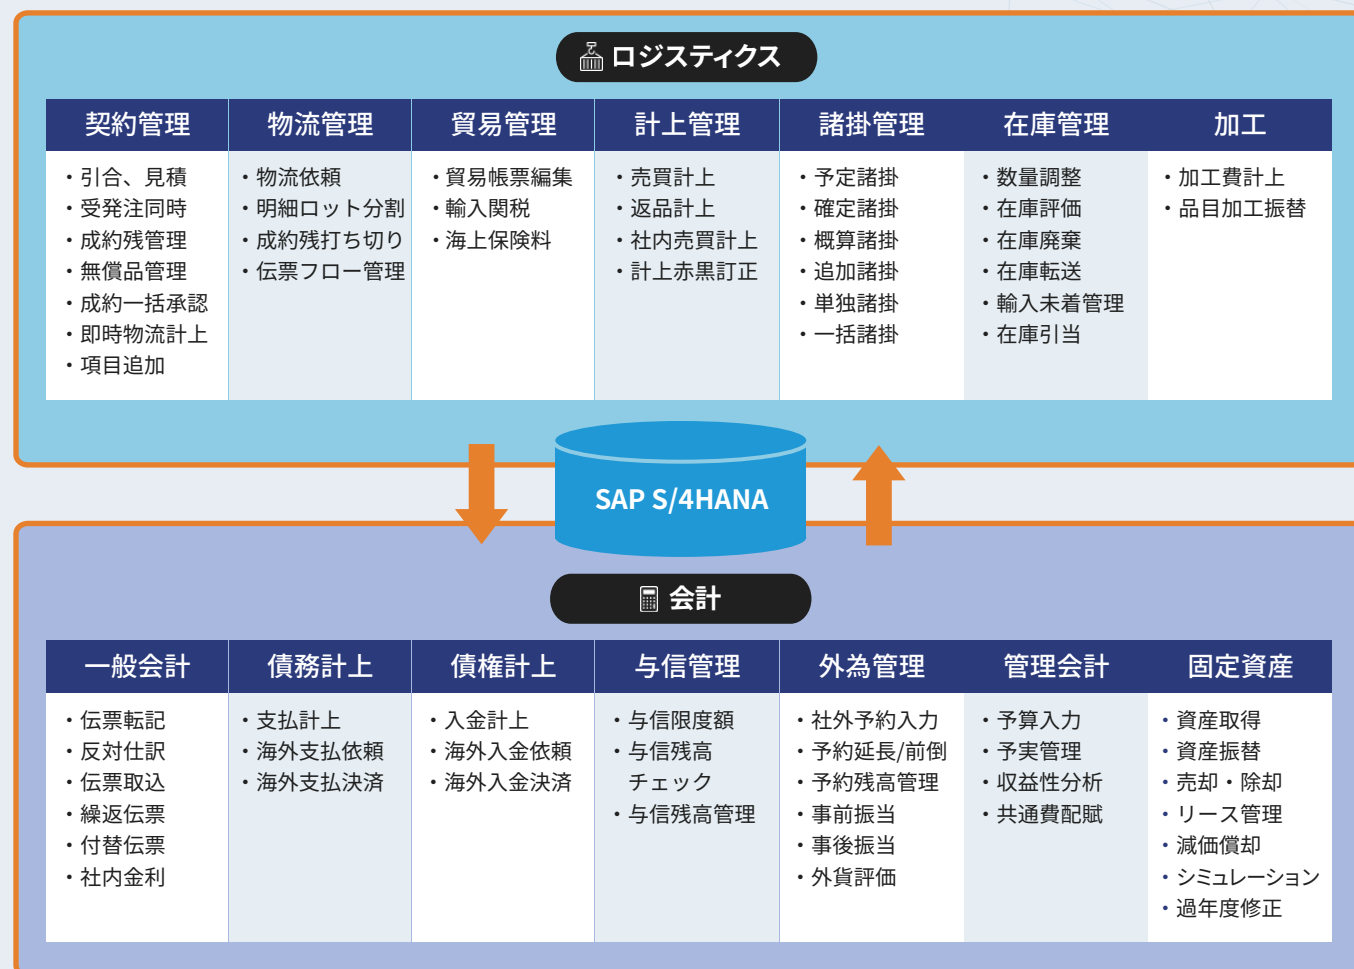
ロジスティクス

| 契約管理 | 物流管理 | 貿易管理 | 計上管理 | 諸掛管理 | 在庫管理 | 加工 |
|---|---|---|---|---|---|---|
| ・引合、見積<br>・受発注同時<br>・成約残管理<br>・無償品管理<br>・成約一括承認<br>・即時物流計上<br>・項目追加 | ・物流依頼<br>・明細ロット分割<br>・成約残打ち切り<br>・伝票フロー管理 | ・貿易帳票編集<br>・輸入関税<br>・海上保険料 | ・売買計上<br>・返品計上<br>・社内売買計上<br>・計上赤黒訂正 | ・予定諸掛<br>・確定諸掛<br>・概算諸掛<br>・追加諸掛<br>・単独諸掛<br>・一括諸掛 | ・数量調整<br>・在庫評価<br>・在庫廃棄<br>・在庫転送<br>・輸入未着管理<br>・在庫引当 | ・加工費計上<br>・品目加工振替 |

SAP S/4HANA

会計

| 一般会計 | 債務計上 | 債権計上 | 与信管理 | 外為管理 | 管理会計 | 固定資産 |
|---|---|---|---|---|---|---|
| ・伝票転記<br>・反対仕訳<br>・伝票取込<br>・繰返伝票<br>・付替伝票<br>・社内金利 | ・支払計上<br>・海外支払依頼<br>・海外支払決済 | ・入金計上<br>・海外入金依頼<br>・海外入金決済 | ・与信限度額<br>・与信残高チェック<br>・与信残高管理 | ・社外予約入力<br>・予約延長/前倒<br>・予約残高管理<br>・事前振当<br>・事後振当<br>・外貨評価 | ・予算入力<br>・予実管理<br>・収益性分析<br>・共通費配賦 | ・資産取得<br>・資産振替<br>・売却・除却<br>・リース管理<br>・減価償却<br>・シミュレーション<br>・過年度修正 |